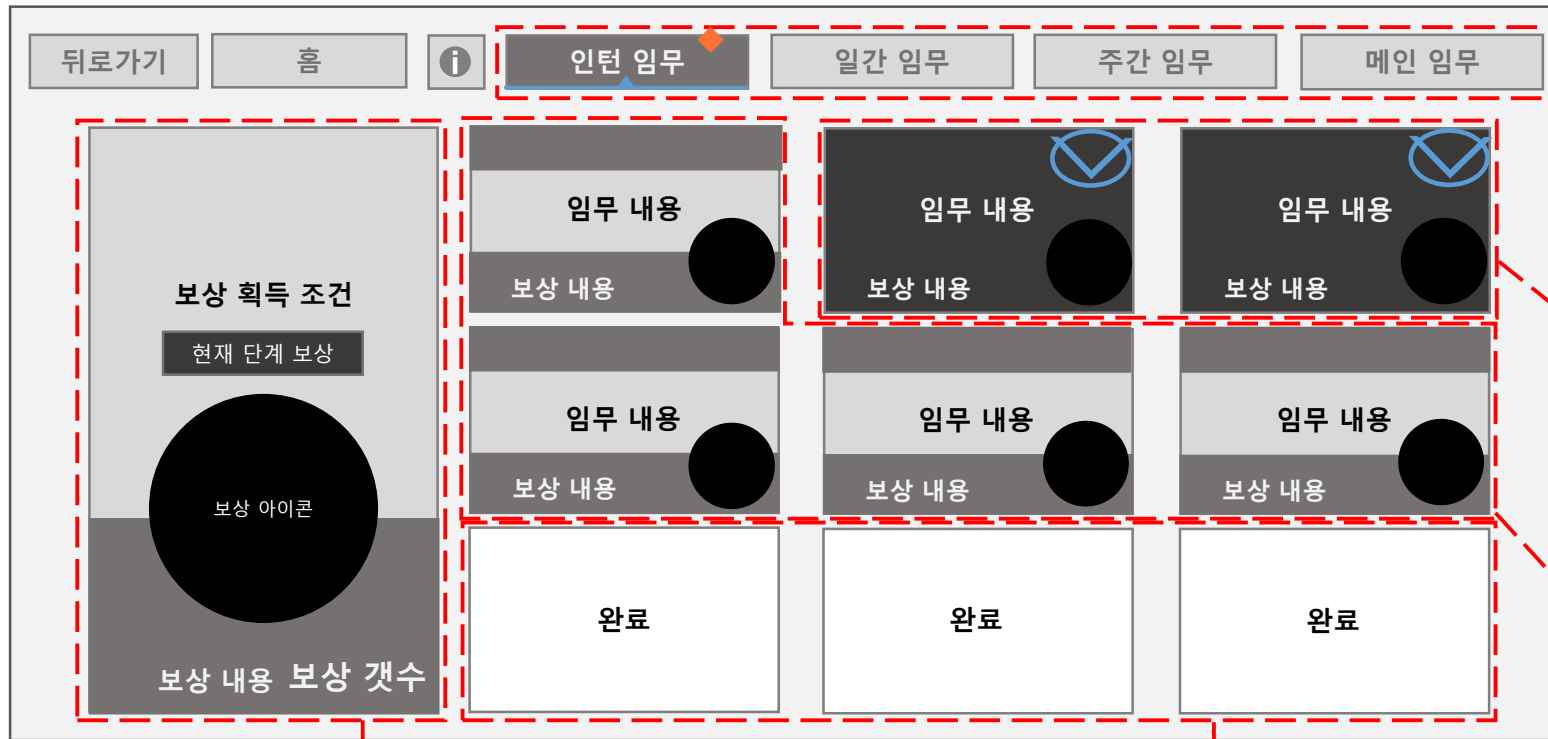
뒤로가기 홈 인턴 임무 일간 임무 주간 임무 메인 임무

보상 획득 조건

현재 단계 보상

보상 아이콘

보상 내용 보상 갯수

임무 내용
보상 내용

임무 내용
보상 내용

임무 내용
보상 내용

임무 내용
보상 내용

임무 내용
보상 내용

임무 내용
보상 내용

완료

완료

완료